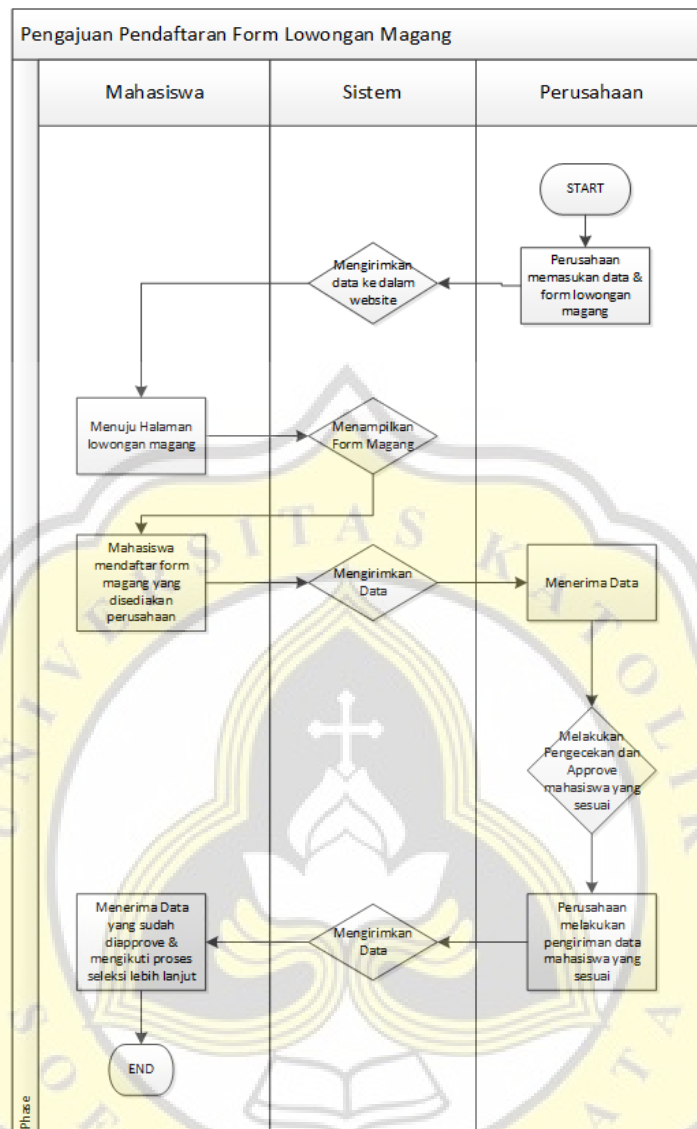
Pengajuan Pendaftaran Form Lowongan Magang

Mahasiswa

Sistem

Perusahaan

START

Perusahaan memasukan data & form lowongan magang

Mengirimkan data ke dalam website

Menuju Halaman lowongan magang

Menampilkan Form Magang

Mahasiswa mendaftar form magang yang disediakan perusahaan

Mengirimkan Data

Menerima Data

Melakukan Pengecekan dan Approve mahasiswa yang sesuai

Perusahaan melakukan pengiriman data mahasiswa yang sesuai

Mengirimkan Data

Menerima Data yang sudah diapprove & mengikuti proses seleksi lebih lanjut

END

Phase

SITAS KATOLIK